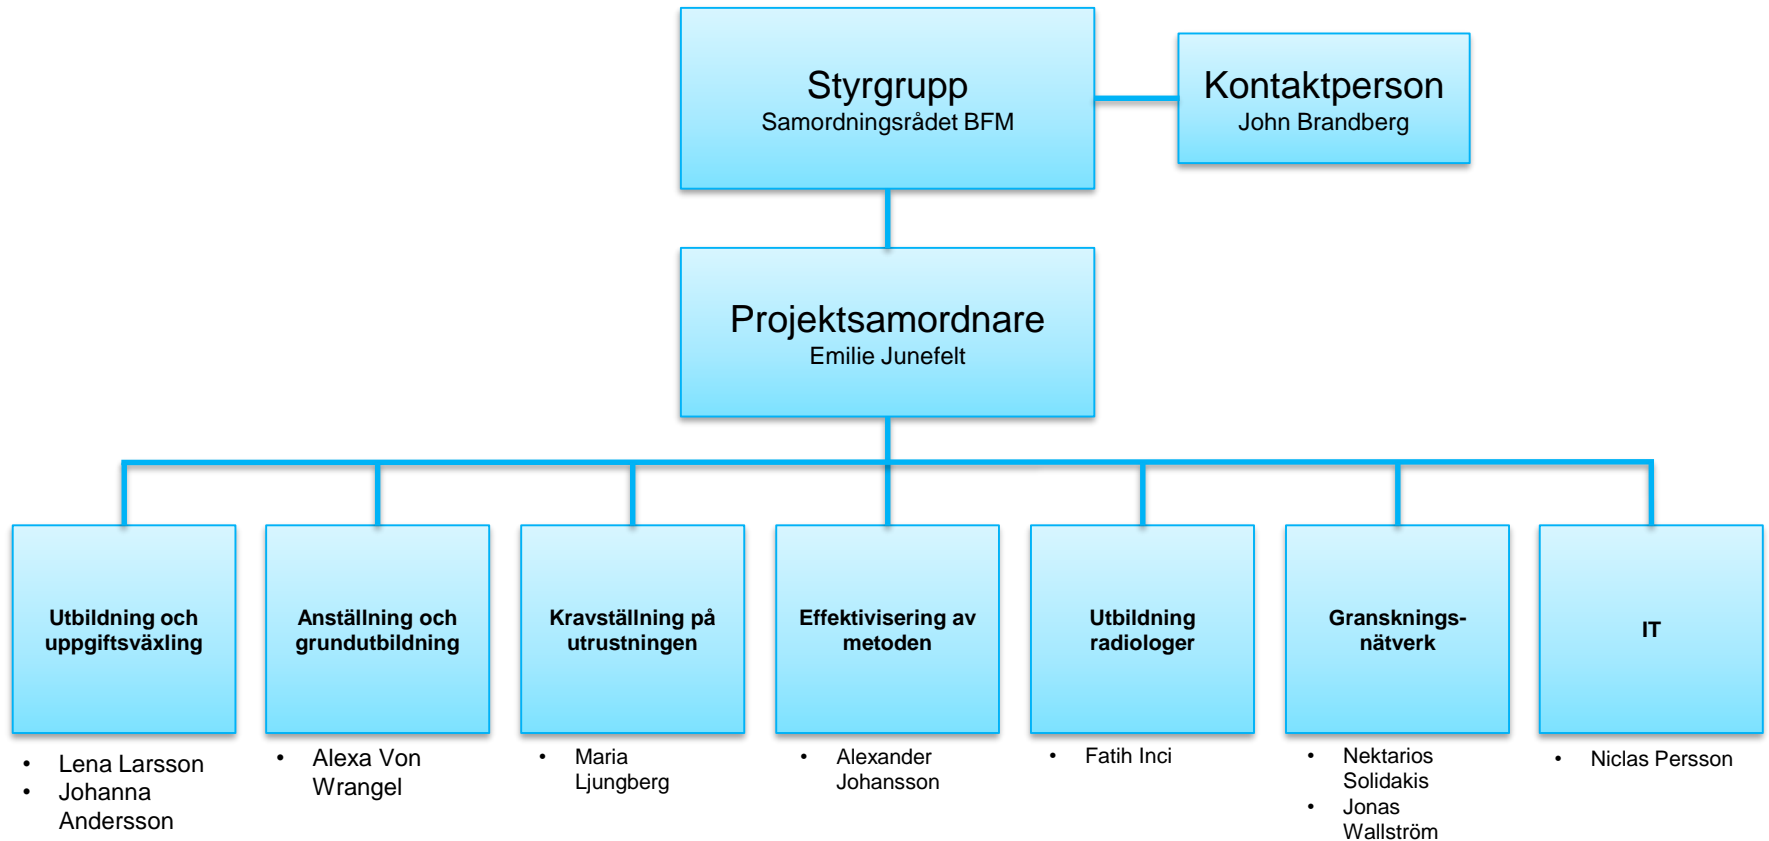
Styrgrupp
Samordningsrådet BFM

Kontaktperson
John Brandberg

Projektsamordnare
Emilie Junefelt

Utbildning och uppgiftsväxling

- Lena Larsson
- Johanna Andersson

Anställning och grundutbildning

- Alexa Von Wrangel

Kravställning på utrustningen

- Maria Ljungberg

Effektivisering av metoden

- Alexander Johansson

Utbildning radiologer

- Fatih Inci

Gransknings-nätverk

- Nektarios Solidakis
- Jonas Wallström

IT

- Niclas Persson